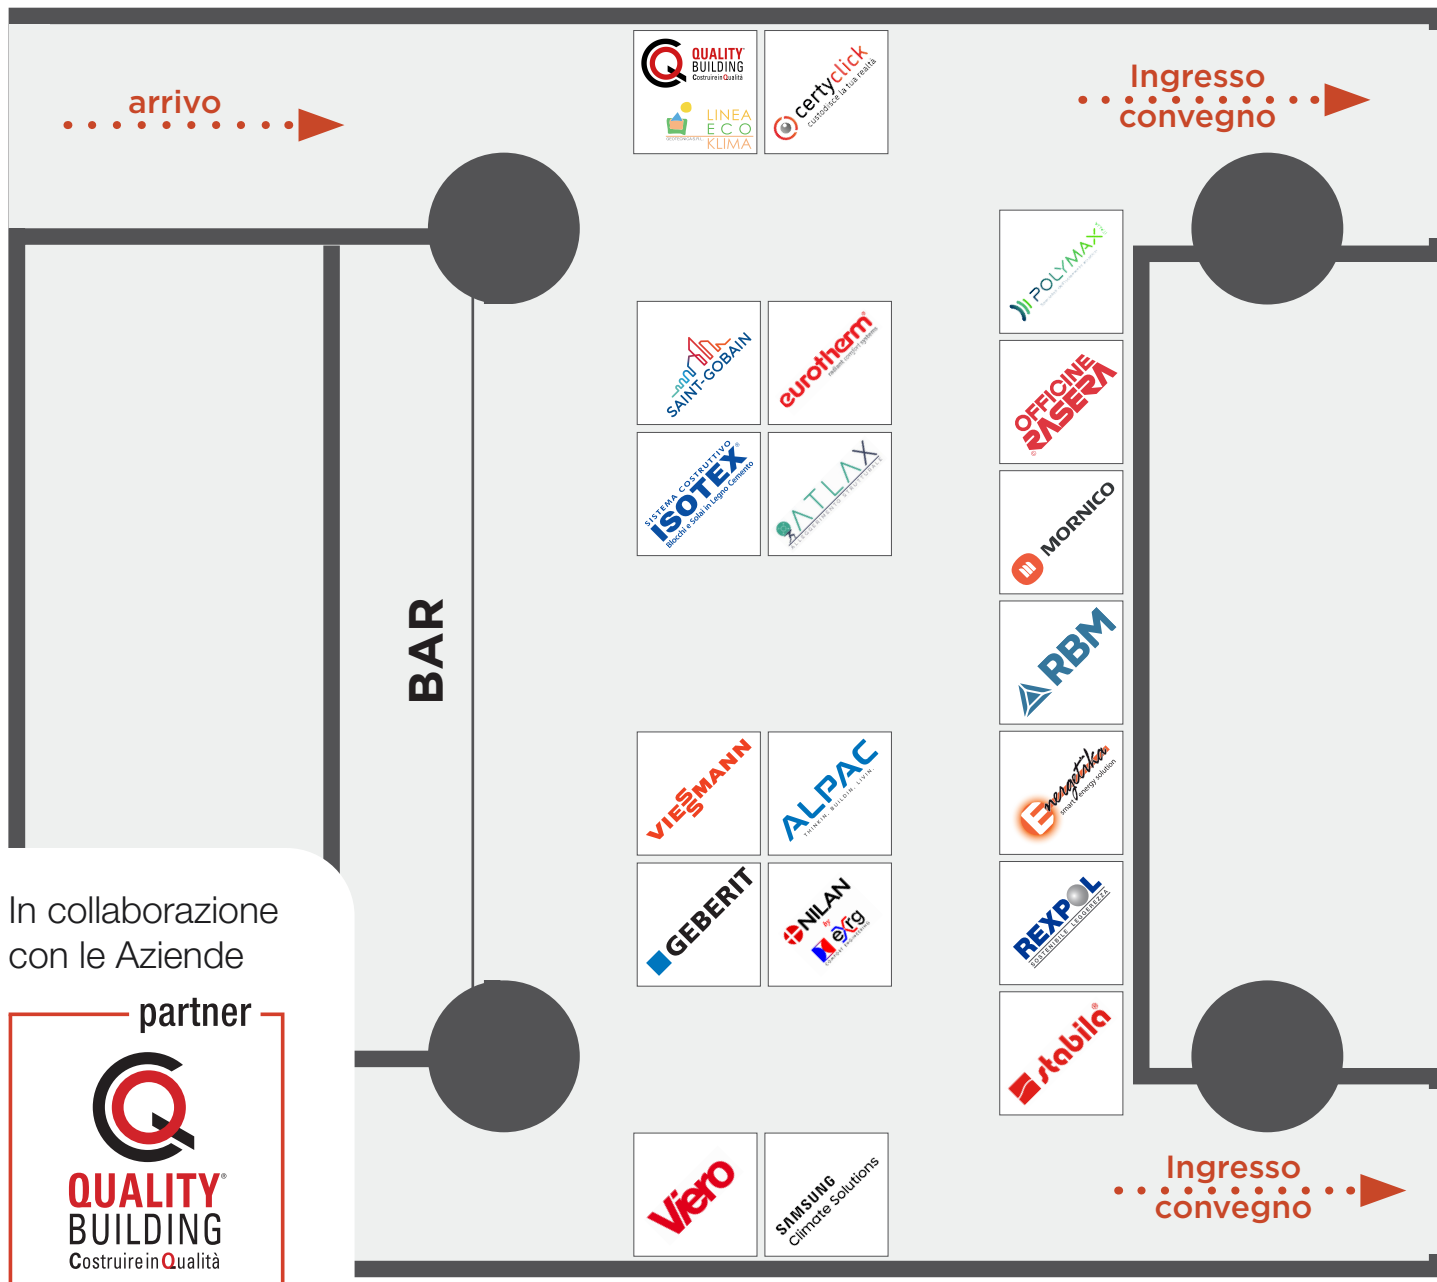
arrivo

QUALITY BUILDING Costruire in Qualità

LINEA ECO KLIMA

certyclick custodisce la tua realtà

Ingresso convegno

POLYMAX

SAINT-GOBAIN

eurotherm

OFFICINE RASERA

ISOTEX SISTEMA COSTRUTTIVO Blocchi e Solai in Legno Cemento

ATLAX

MORNICO

BAR

RBM

VIESMANN

ALPAC

Energetika smart energy solution

GEBERIT

NILAN exrg

REXPOL

stabila

In collaborazione con le Aziende

partner

QUALITY BUILDING Costruire in Qualità

Viero

SAMSUNG Climate Solutions

Ingresso convegno